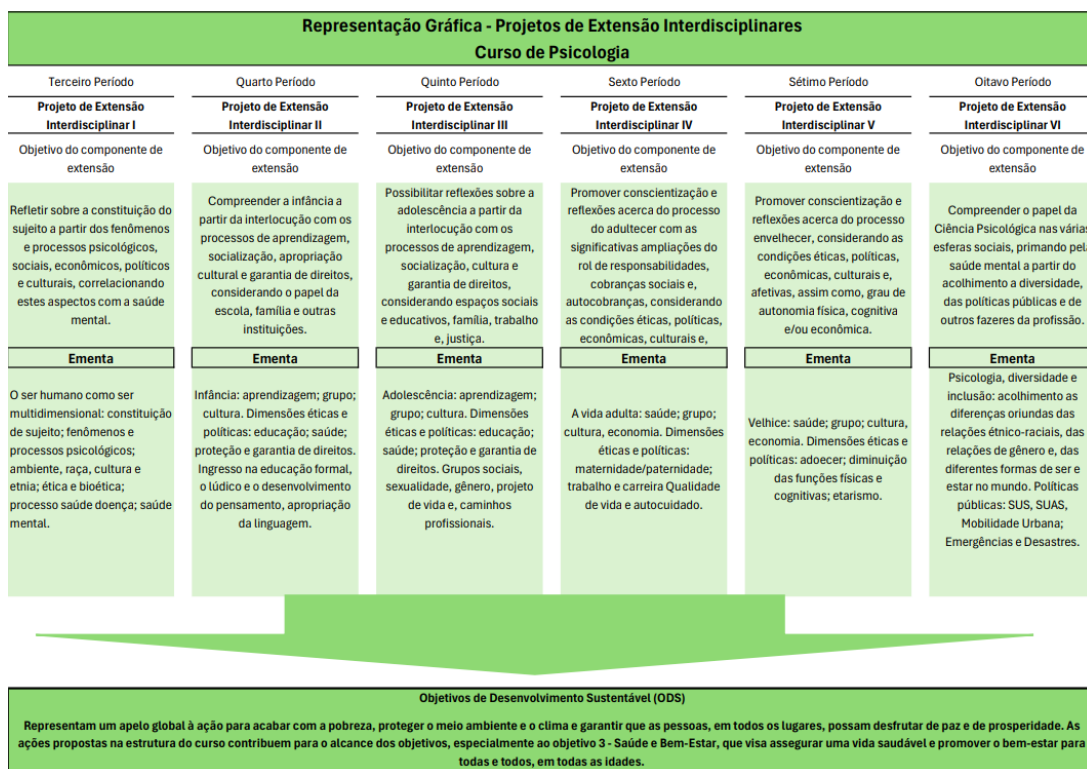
Representação Gráfica - Projetos de Extensão Interdisciplinares
Curso de Psicologia

Terceiro Período

Projeto de Extensão Interdisciplinar I

Objetivo do componente de extensão

Refletir sobre a constituição do sujeito a partir dos fenômenos e processos psicológicos, sociais, econômicos, políticos e culturais, correlacionando estes aspectos com a saúde mental.

Ementa

O ser humano como ser multidimensional: constituição de sujeito; fenômenos e processos psicológicos; ambiente, raça, cultura e etnia; ética e bioética; processo saúde doença; saúde mental.

Quarto Período

Projeto de Extensão Interdisciplinar II

Objetivo do componente de extensão

Compreender a infância a partir da interlocução com os processos de aprendizagem, socialização, apropriação cultural e garantia de direitos, considerando o papel da escola, família e outras instituições.

Ementa

Infância: aprendizagem; grupo; cultura. Dimensões éticas e políticas: educação; saúde; proteção e garantia de direitos. Ingresso na educação formal, o lúdico e o desenvolvimento do pensamento, apropriação da linguagem.

Quinto Período

Projeto de Extensão Interdisciplinar III

Objetivo do componente de extensão

Possibilitar reflexões sobre a adolescência a partir da interlocução com os processos de aprendizagem, socialização, cultura e garantia de direitos, considerando espaços sociais e educativos, família, trabalho e, justiça.

Ementa

Adolescência: aprendizagem; grupo; cultura. Dimensões éticas e políticas: educação; saúde; proteção e garantia de direitos. Grupos sociais, sexualidade, gênero, projeto de vida e, caminhos profissionais.

Sexto Período

Projeto de Extensão Interdisciplinar IV

Objetivo do componente de extensão

Promover conscientização e reflexões acerca do processo do adultecer com as significativas ampliações do rol de responsabilidades, cobranças sociais e, autocobranças, considerando as condições éticas, políticas, econômicas, culturais e,

Ementa

A vida adulta: saúde; grupo; cultura, economia. Dimensões éticas e políticas: maternidade/paternidade; trabalho e carreira Qualidade de vida e autocuidado.

Sétimo Período

Projeto de Extensão Interdisciplinar V

Objetivo do componente de extensão

Promover conscientização e reflexões acerca do processo envelhecer, considerando as condições éticas, políticas, econômicas, culturais e, afetivas, assim como, grau de autonomia física, cognitiva e/ou econômica.

Ementa

Velhice: saúde; grupo; cultura, economia. Dimensões éticas e políticas: adoecer; diminuição das funções físicas e cognitivas; etarismo.

Oitavo Período

Projeto de Extensão Interdisciplinar VI

Objetivo do componente de extensão

Compreender o papel da Ciência Psicológica nas várias esferas sociais, primando pela saúde mental a partir do acolhimento a diversidade, das políticas públicas e de outros fazeres da profissão.

Ementa

Psicologia, diversidade e inclusão: acolhimento as diferenças oriundas das relações étnico-raciais, das relações de gênero e, das diferentes formas de ser e estar no mundo. Políticas públicas: SUS, SUAS, Mobilidade Urbana; Emergências e Desastres.

Objetivos de Desenvolvimento Sustentável (ODS)

Representam um apelo global à ação para acabar com a pobreza, proteger o meio ambiente e o clima e garantir que as pessoas, em todos os lugares, possam desfrutar de paz e de prosperidade. As ações propostas na estrutura do curso contribuem para o alcance dos objetivos, especialmente ao objetivo 3 - Saúde e Bem-Estar, que visa assegurar uma vida saudável e promover o bem-estar para todas e todos, em todas as idades.